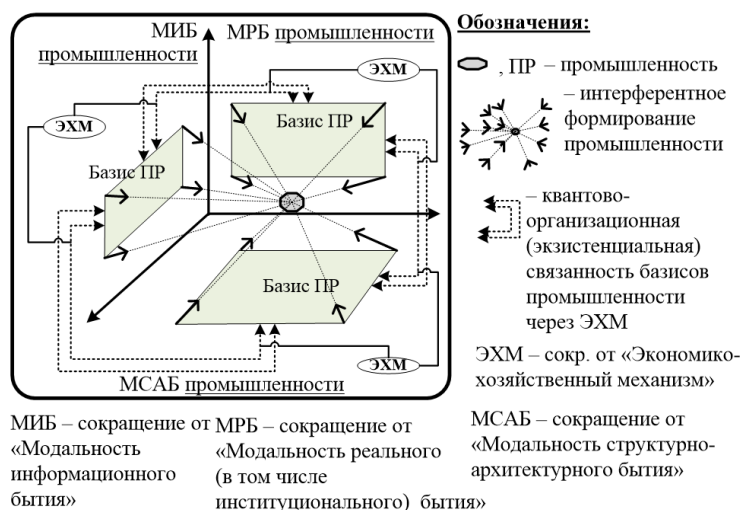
МИБ промышленности

МРБ промышленности

ЭХМ

ЭХМ

Базис ПР

Базис ПР

Базис ПР

ЭХМ

МСАБ промышленности

Обозначения:

, ПР – промышленность

– интерферентное формирование промышленности

– квантово-организационная (экзистенциальная) связанность базисов промышленности через ЭХМ

ЭХМ – сокр. от «Экономико-хозяйственный механизм»

МИБ – сокращение от «Модальность информационного бытия»

МРБ – сокращение от «Модальность реального (в том числе институционального) бытия»

МСАБ – сокращение от «Модальность структурно-архитектурного бытия»